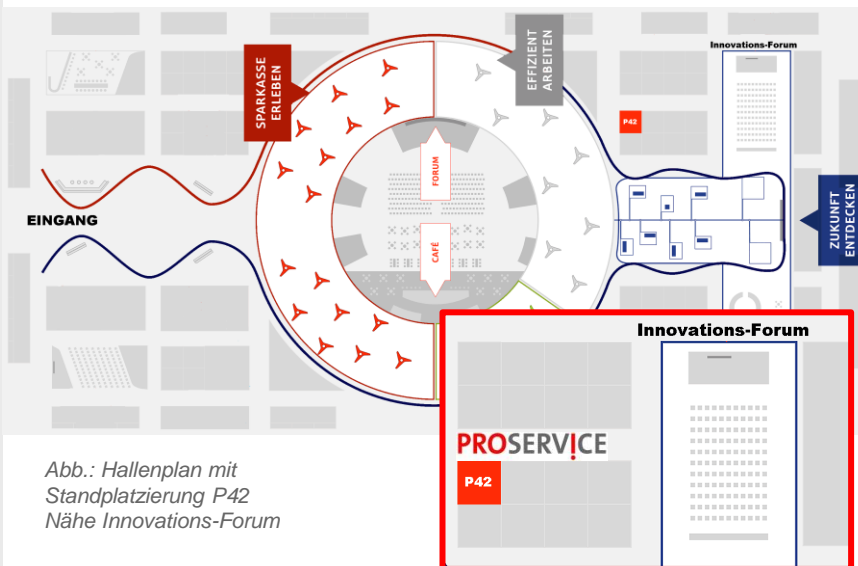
SPARKASSE ERLEBEN

EFFIZIENT ARBEITEN

Innovations-Forum

P42

FORUM

CAFÉ

EINGANG

ZUKUNFT ENTDECKEN

Innovations-Forum

PROSERV!CE

P42

Abb.: Hallenplan mit Standplatzierung P42 Nähe Innovations-Forum